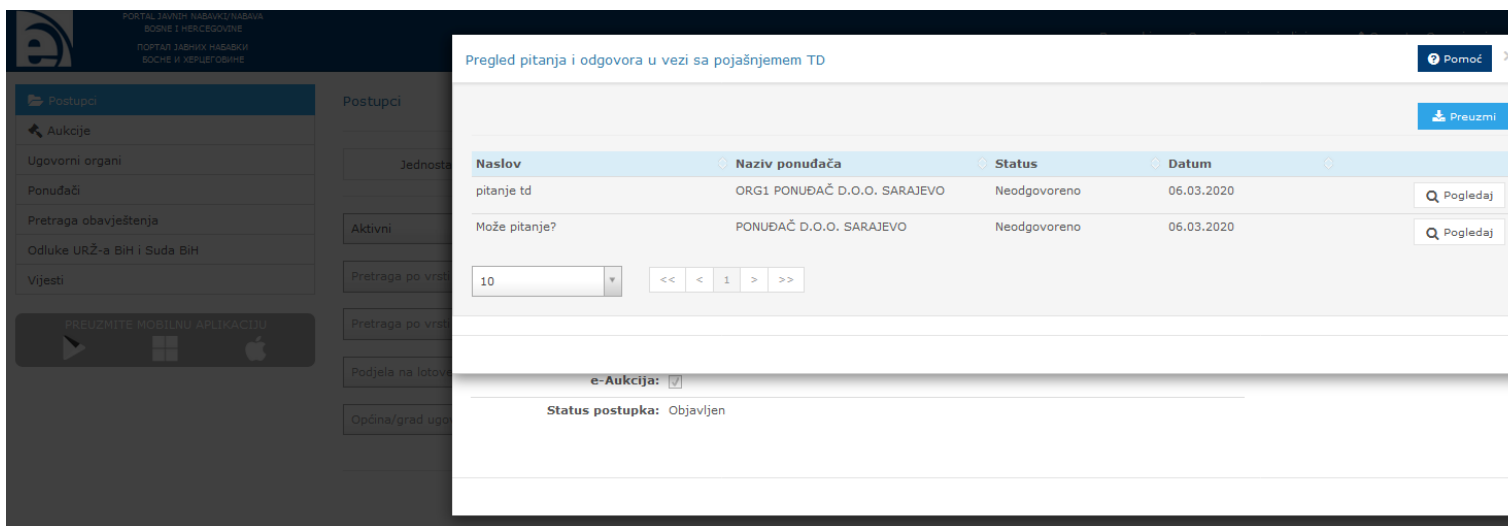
PORTAL JAVNIH NABAVKI/NABAVA BOSNE I HERCEGOVINE
ПОРТАЛ ЈАВНИХ НАБАВКИ БОСНЕ И ХЕРЦЕГОВИНЕ

Postupci
Aukcije
Ugovorni organi
Ponuđači
Pretraga obavještenja
Odluke URŽ-a BiH i Suda BiH
Vijesti

PREUZMITE MOBILNU APLIKACIJU

Postupci

Jednosta

Aktivni

Pretraga po vrst

Pretraga po vrst

Podjela na lotove

Općina/grad ugo

Pregled pitanja i odgovora u vezi sa pojašnjemem TD

Pomoć

Preuzmi

| Naslov | Naziv ponuđača | Status | Datum | |
|---|---|---|---|---|
| pitanje td | ORG1 PONUĐAČ D.O.O. SARAJEVO | Neodgovoreno | 06.03.2020 | Pogledaj |
| Može pitanje? | PONUĐAČ D.O.O. SARAJEVO | Neodgovoreno | 06.03.2020 | Pogledaj |

10

<< < 1 > >>

e-Aukcija:

Status postupka: Objavljen